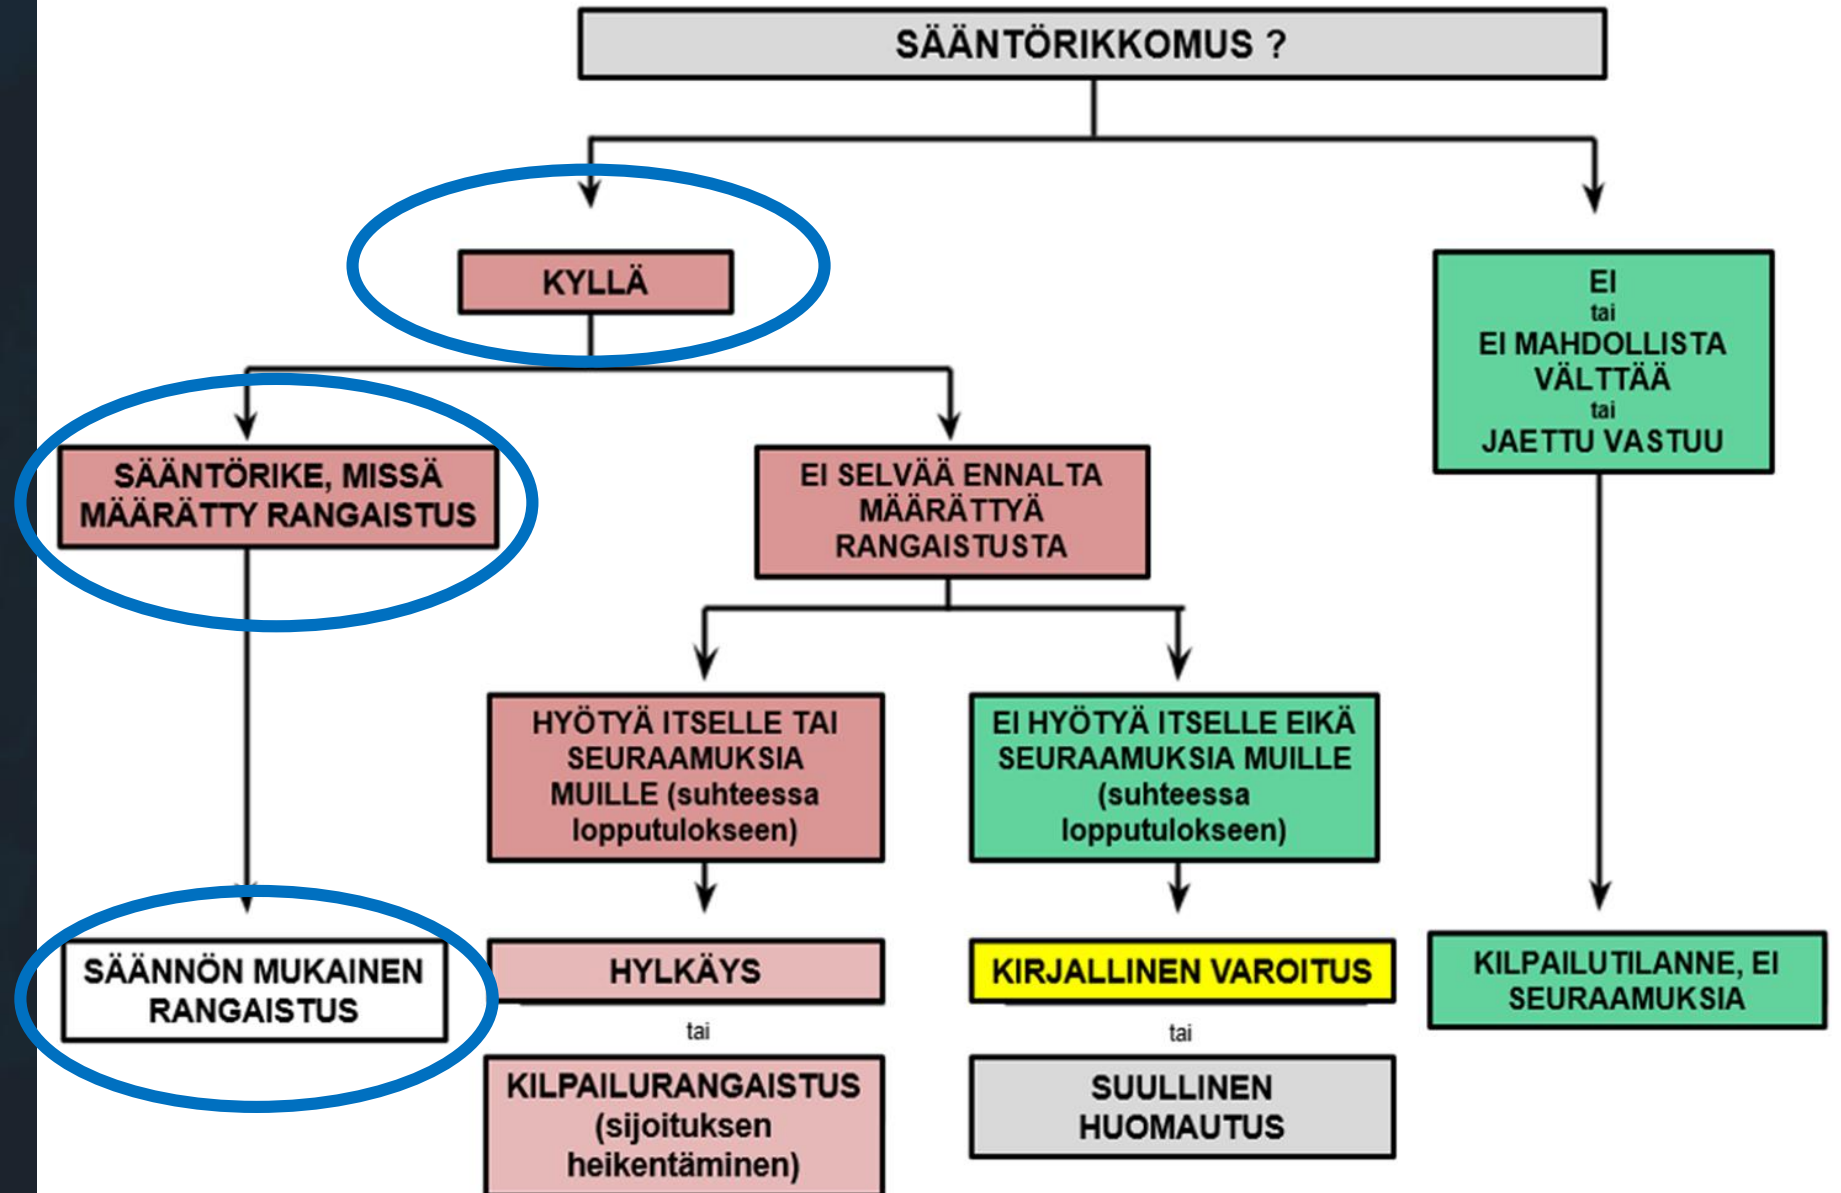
SÄÄNTÖRIKKOMUS ?

KYLLÄ

EI
tai
EI MAHDOLLISTA VÄLTTÄÄ
tai
JAETTU VASTUU

SÄÄNTÖRIKE, MISSÄ MÄÄRÄTTY RANGAISTUS

EI SELVÄÄ ENNALTA MÄÄRÄTTYÄ RANGAISTUSTA

HYÖTYÄ ITSELLE TAI SEURAAMUKSIA MUILLE (suhteessa lopputulokseen)

EI HYÖTYÄ ITSELLE EIKÄ SEURAAMUKSIA MUILLE (suhteessa lopputulokseen)

SÄÄNNÖN MUKAINEN RANGAISTUS

HYLKÄYS

tai

KILPAILURANGAISTUS (sijoituksen heikentäminen)

KIRJALLINEN VAROITUS

tai

SUULLINEN HUOMAUTUS

KILPAILUTILANNE, EI SEURAAMUKSIA